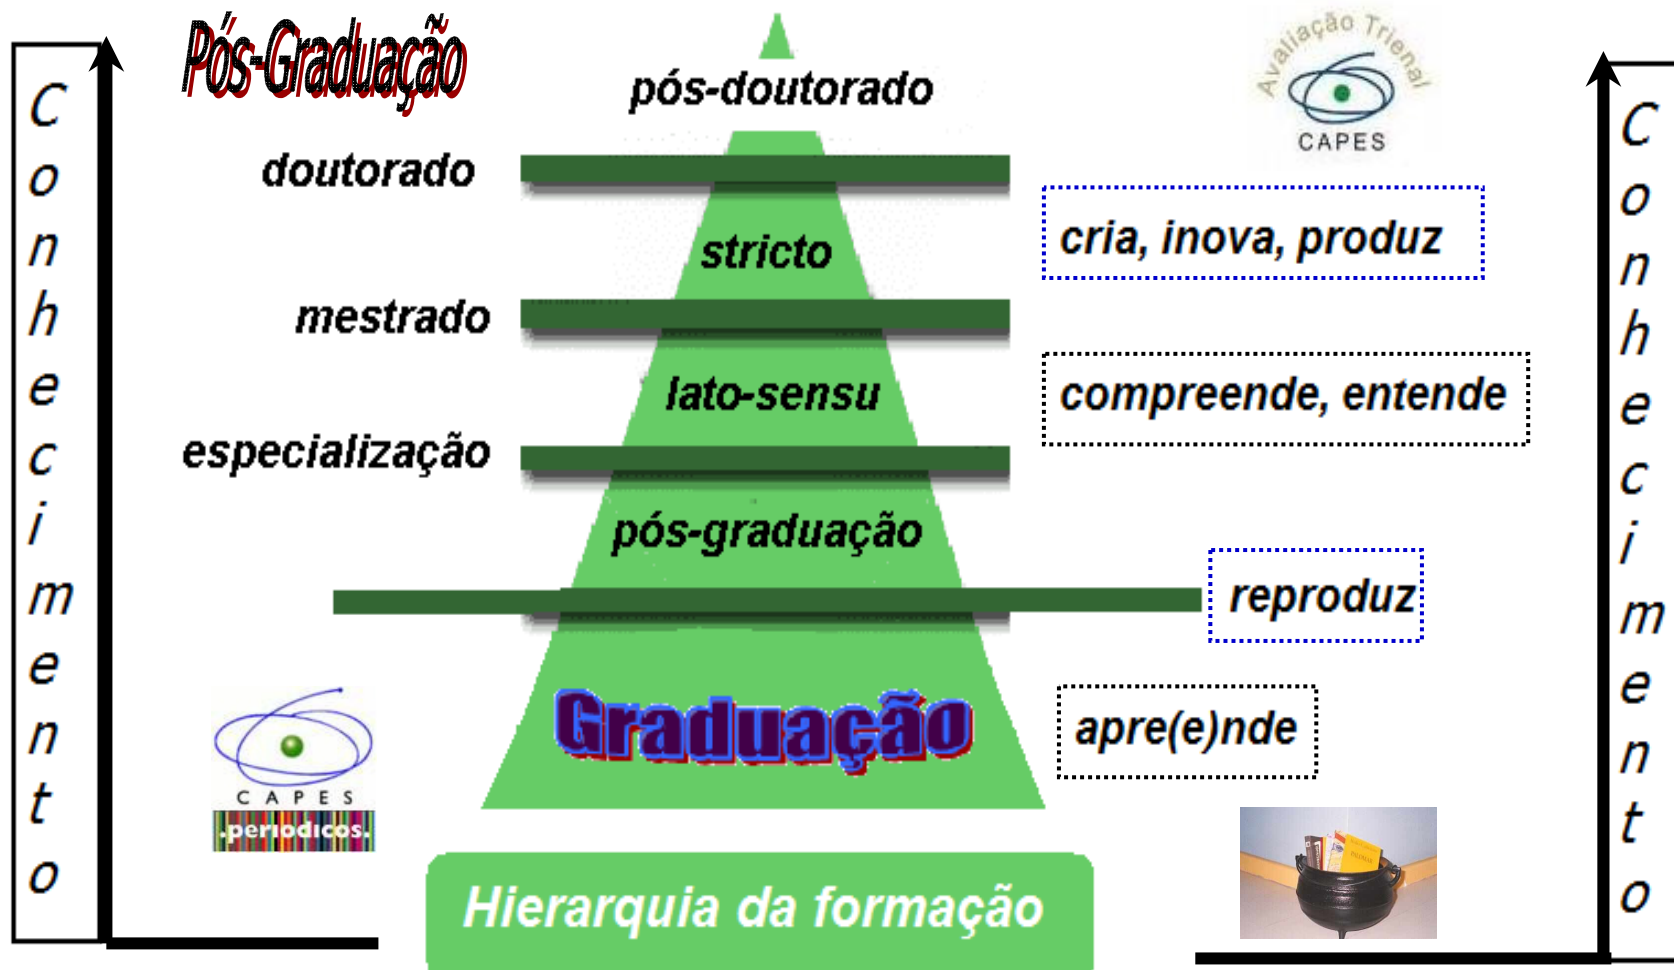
Conhecimento

Pós-Graduação

pós-doutorado

doutorado

stricto

mestrado

lato-sensu

especialização

pós-graduação

Graduação

Avaliação Trienal
CAPES

cria, inova, produz

compreende, entende

reproduz

apre(e)nde

CAPES
.periodicos.

Hierarquia da formação

Conhecimento